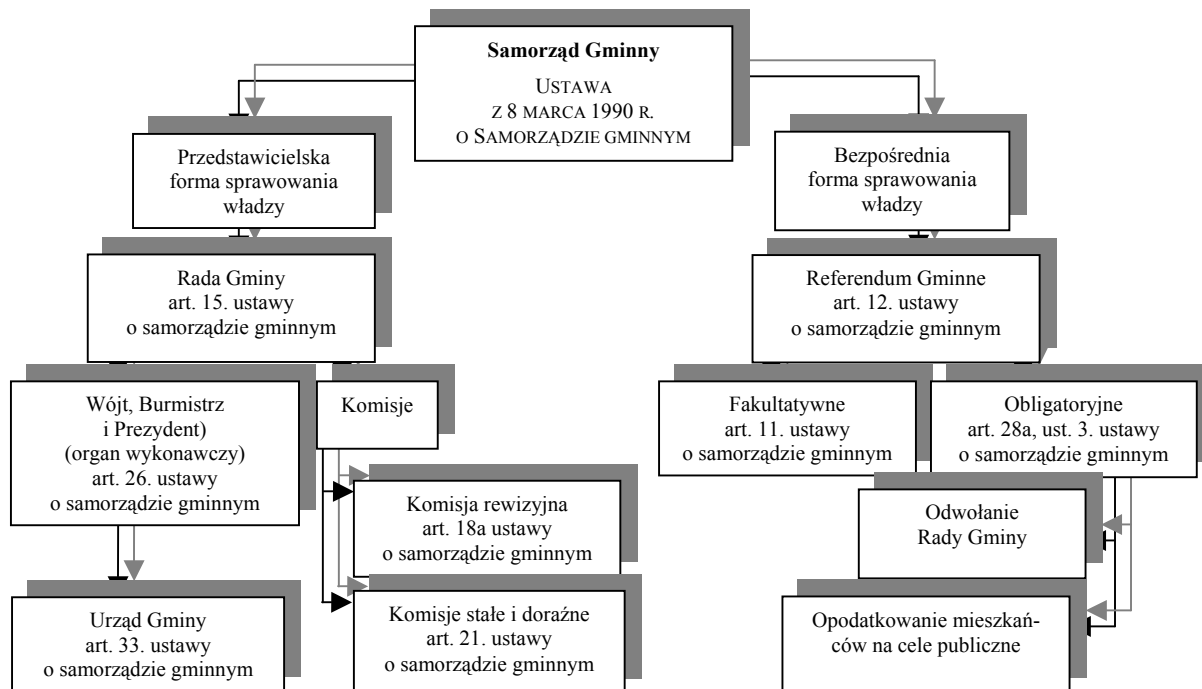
Samorząd Gminny

USTAWA
Z 8 MARCA 1990 R.
O SAMORZĄDZIE GMINNYM

Przedstawicielska forma sprawowania władzy

Rada Gminy
art. 15. ustawy
o samorządzie gminnym

Wójt, Burmistrz i Prezydent)
(organ wykonawczy)
art. 26. ustawy
o samorządzie gminnym

Urząd Gminy
art. 33. ustawy
o samorządzie gminnym

Komisje

Komisja rewizyjna
art. 18a ustawy
o samorządzie gminnym

Komisje stałe i doraźne
art. 21. ustawy
o samorządzie gminnym

Bezpośrednia forma sprawowania władzy

Referendum Gminne
art. 12. ustawy
o samorządzie gminnym

Fakultatywne
art. 11. ustawy
o samorządzie gminnym

Obligatoryjne
art. 28a, ust. 3. ustawy
o samorządzie gminnym

Odwołanie
Rady Gminy

Opodatkowanie mieszkańców na cele publiczne